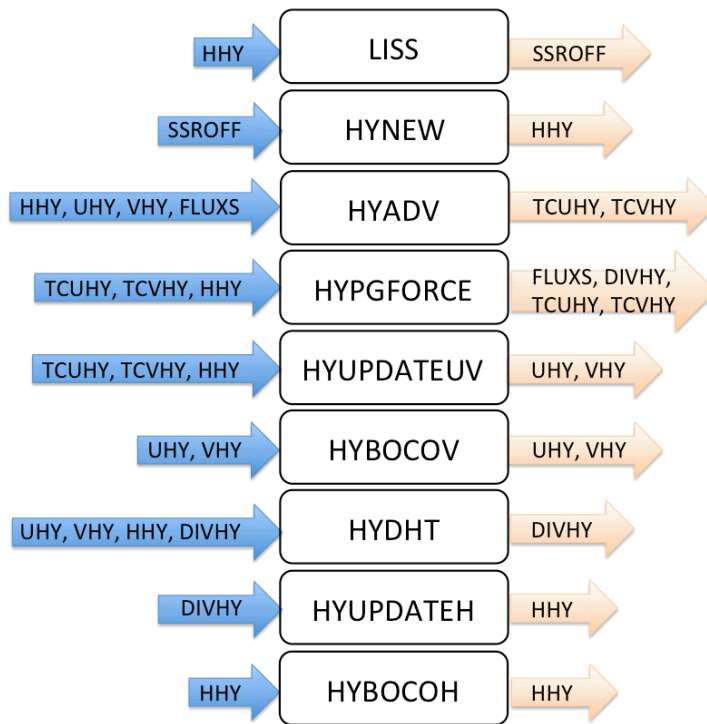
HHY
LISS
SSROFF

SSROFF
HYNEW
HHY

HHY, UHY, VHY, FLUXS
HYADV
TCUHY, TCVHY

TCUHY, TCVHY, HHY
HYPGFORCE
FLUXS, DIVHY, TCUHY, TCVHY

TCUHY, TCVHY, HHY
HYUPDATEUV
UHY, VHY

UHY, VHY
HYBOCOV
UHY, VHY

UHY, VHY, HHY, DIVHY
HYDHT
DIVHY

DIVHY
HYUPDATEH
HHY

HHY
HYBOCOH
HHY